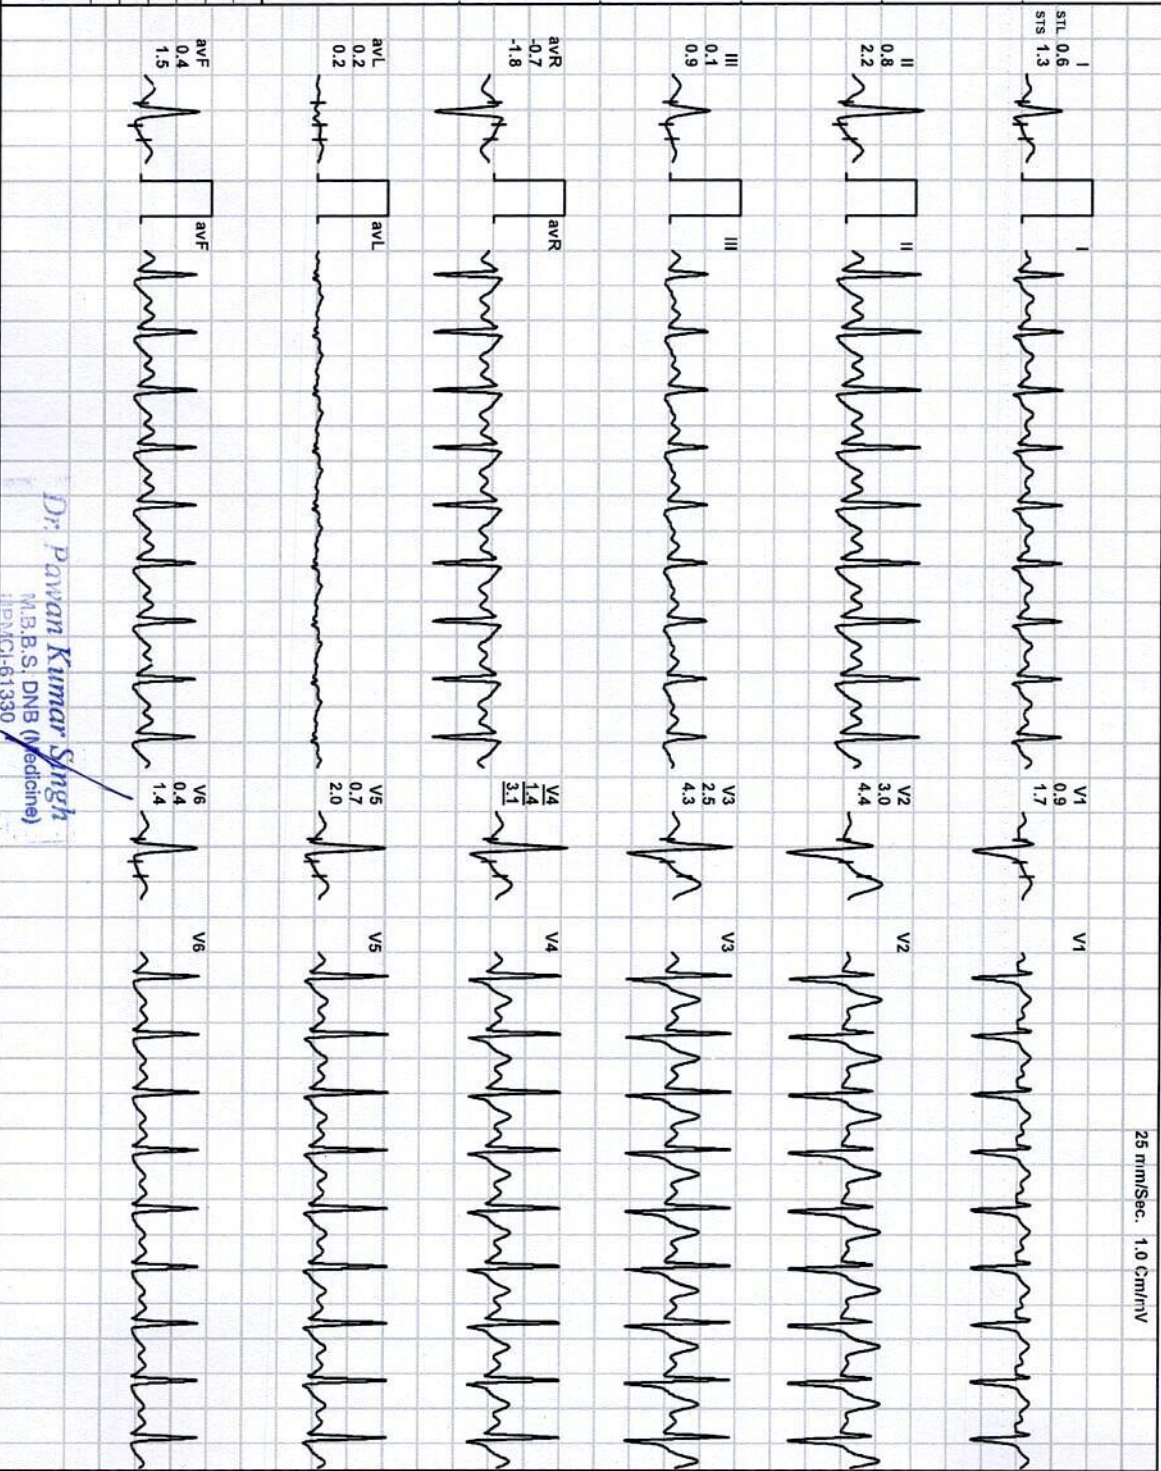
STL I 0.6
STS 1.3

I

II 0.8 2.2

II

III 0.1 0.9

III

avR -0.7 -1.8

avR

avL 0.2 0.2

avL

avF 0.4 1.5

avF

V1 0.9 1.7

V1

V2 3.0 4.4

V2

V3 2.5 4.3

V3

V4 1.4 3.1

V4

V5 0.7 2.0

V5

V6 0.4 1.4

V6

25 mm/Sec. 1.0 Cm/mV

Dr. Pawan Kumar Singh
M.B.B.S. DNB (Medicine)
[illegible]MCI-61330